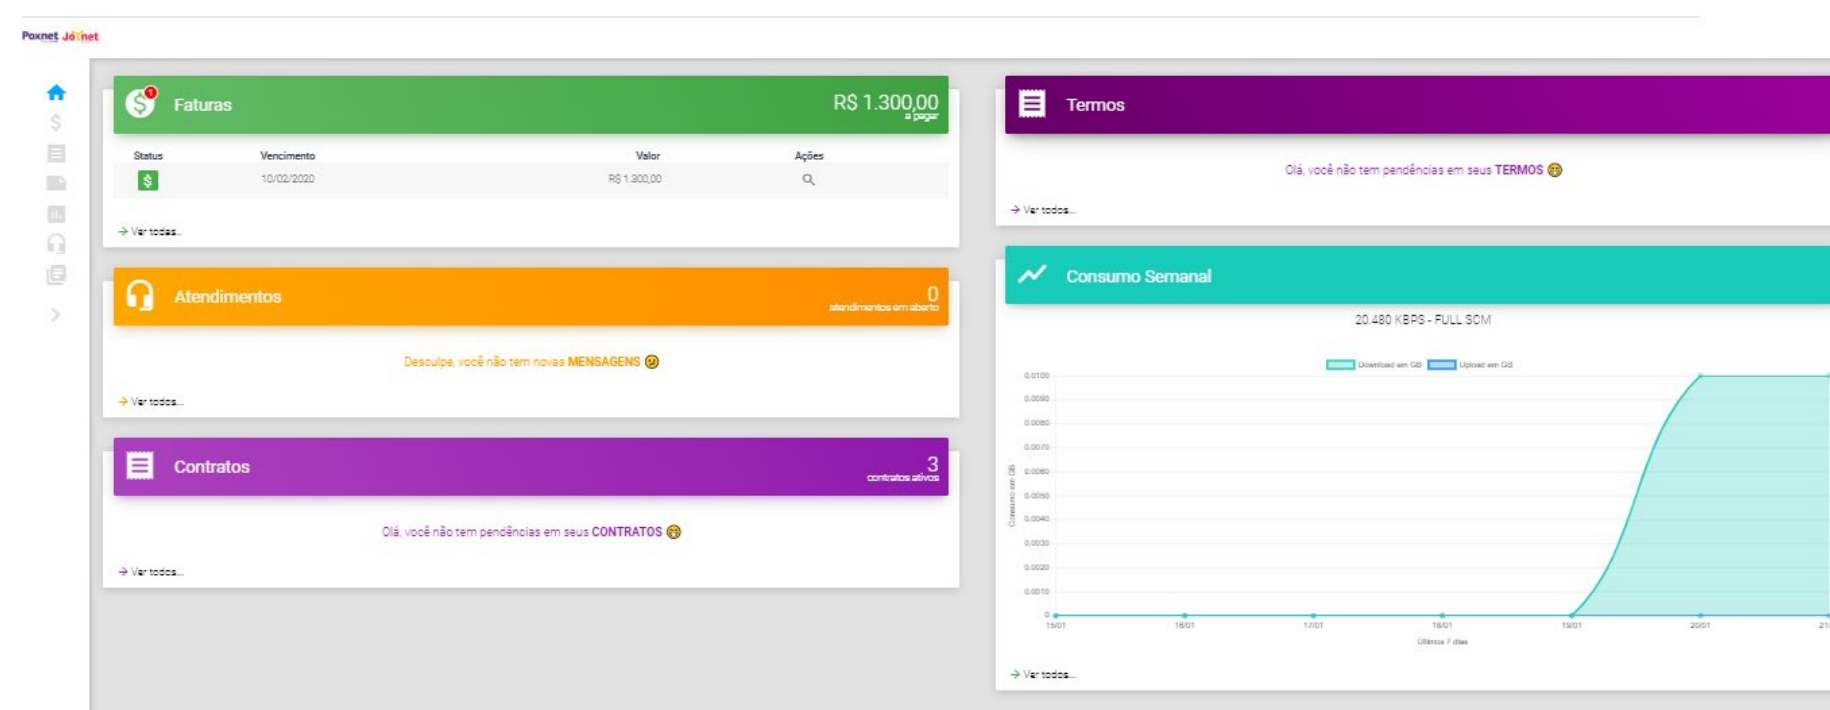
Poxnet Joinet

Faturas

R$ 1.300,00
a pagar

| Status | Vencimento | Valor | Ações |
|---|---|---|---|
| $ | 10/02/2020 | R$ 1.300,00 | |

→ Ver todas...

Atendimentos

0
atendimentos em aberto

Desculpe, você não tem novas MENSAGENS

→ Ver todos...

Contratos

3
contratos ativos

Olá, você não tem pendências em seus CONTRATOS

→ Ver todos...

Termos

Olá, você não tem pendências em seus TERMOS

→ Ver todos...

Consumo Semanal

20.480 KBPS - FULL SCM

Download em GB Upload em GB

Consumo em GB

0.0100
0.0090
0.0080
0.0070
0.0060
0.0050
0.0040
0.0030
0.0020
0.0010
0

15/01 16/01 17/01 18/01 19/01 20/01 21/

Últimos 7 dias

→ Ver todos...